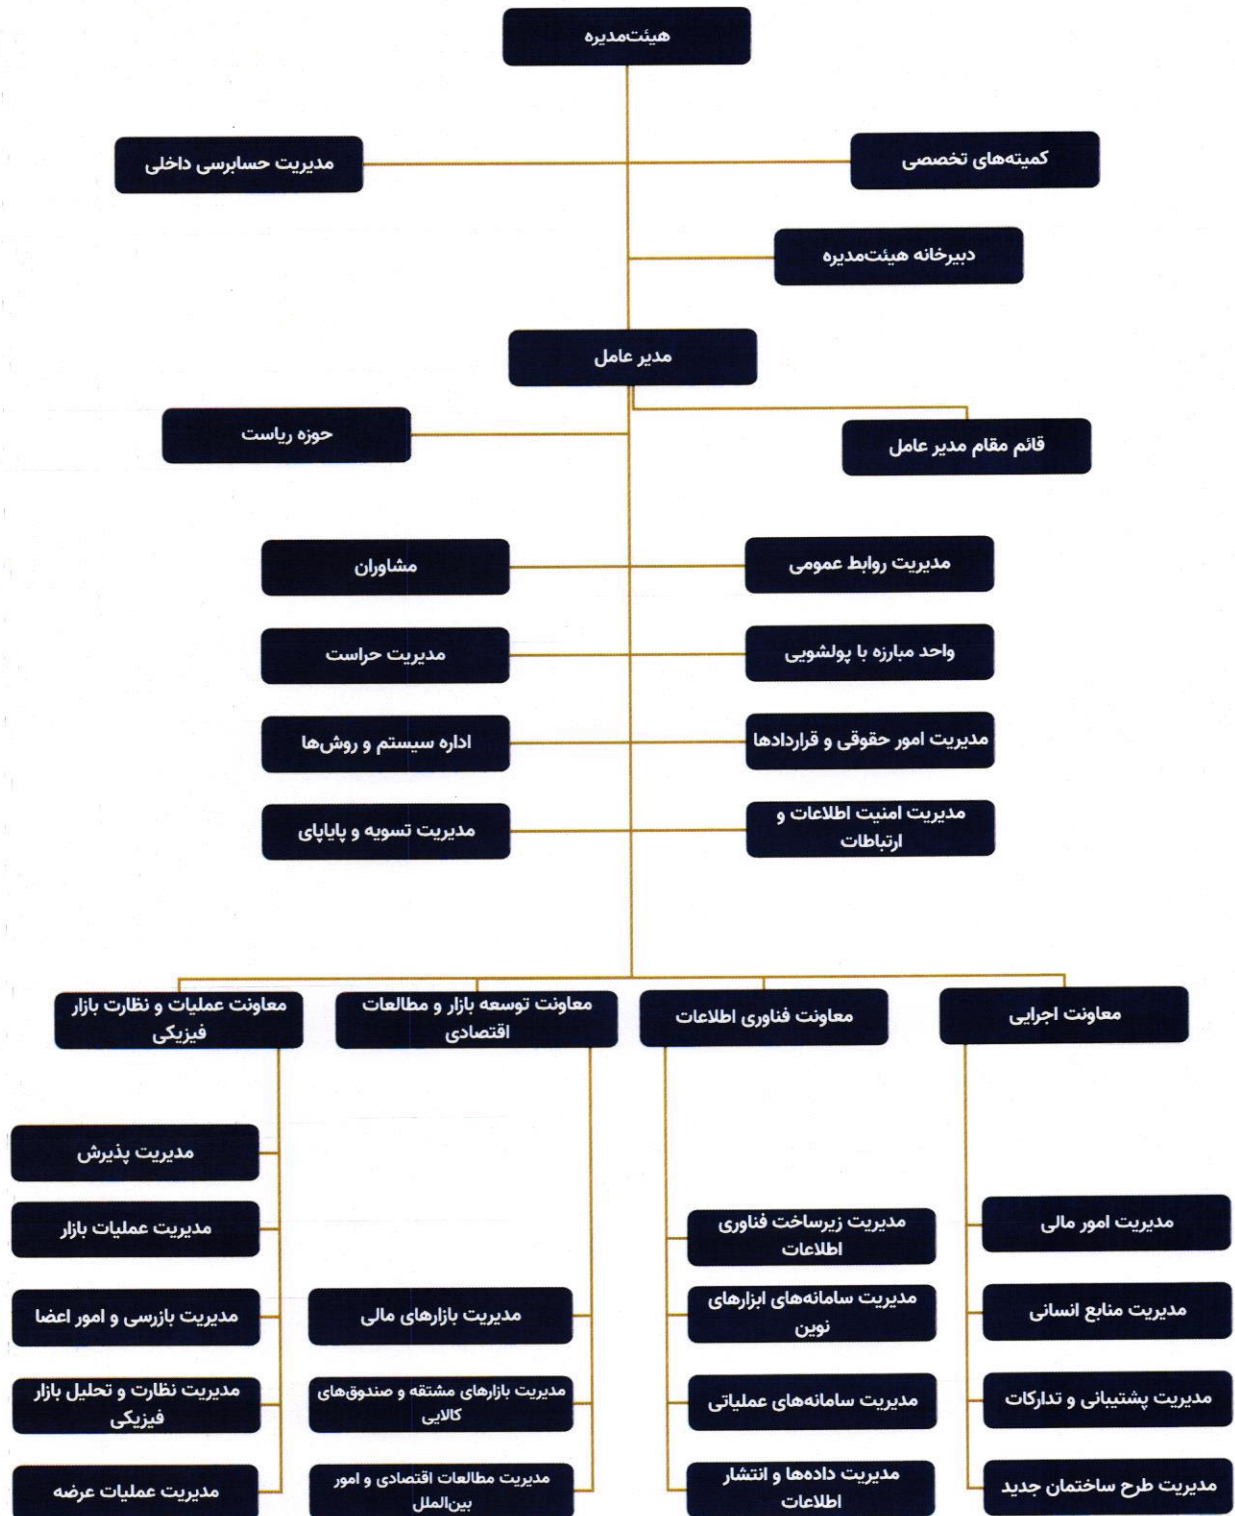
هیئت‌مدیره

کمیته‌های تخصصی

مدیریت حسابرسی داخلی

دبیرخانه هیئت‌مدیره

مدیر عامل

قائم مقام مدیر عامل

حوزه ریاست

مدیریت روابط عمومی

مشاوران

واحد مبارزه با پولشویی

مدیریت حراست

مدیریت امور حقوقی و قراردادها

اداره سیستم و روش‌ها

مدیریت امنیت اطلاعات و ارتباطات

مدیریت تسویه و پایاپای

معاونت اجرایی

معاونت فناوری اطلاعات

معاونت توسعه بازار و مطالعات اقتصادی

معاونت عملیات و نظارت بازار فیزیکی

مدیریت امور مالی

مدیریت منابع انسانی

مدیریت پشتیبانی و تدارکات

مدیریت طرح ساختمان جدید

مدیریت زیرساخت فناوری اطلاعات

مدیریت سامانه‌های ابزارهای نوین

مدیریت سامانه‌های عملیاتی

مدیریت داده‌ها و انتشار اطلاعات

مدیریت بازارهای مالی

مدیریت بازارهای مشتقه و صندوق‌های کالایی

مدیریت مطالعات اقتصادی و امور بین‌الملل

مدیریت پذیرش

مدیریت عملیات بازار

مدیریت بازرسی و امور اعضا

مدیریت نظارت و تحلیل بازار فیزیکی

مدیریت عملیات عرضه